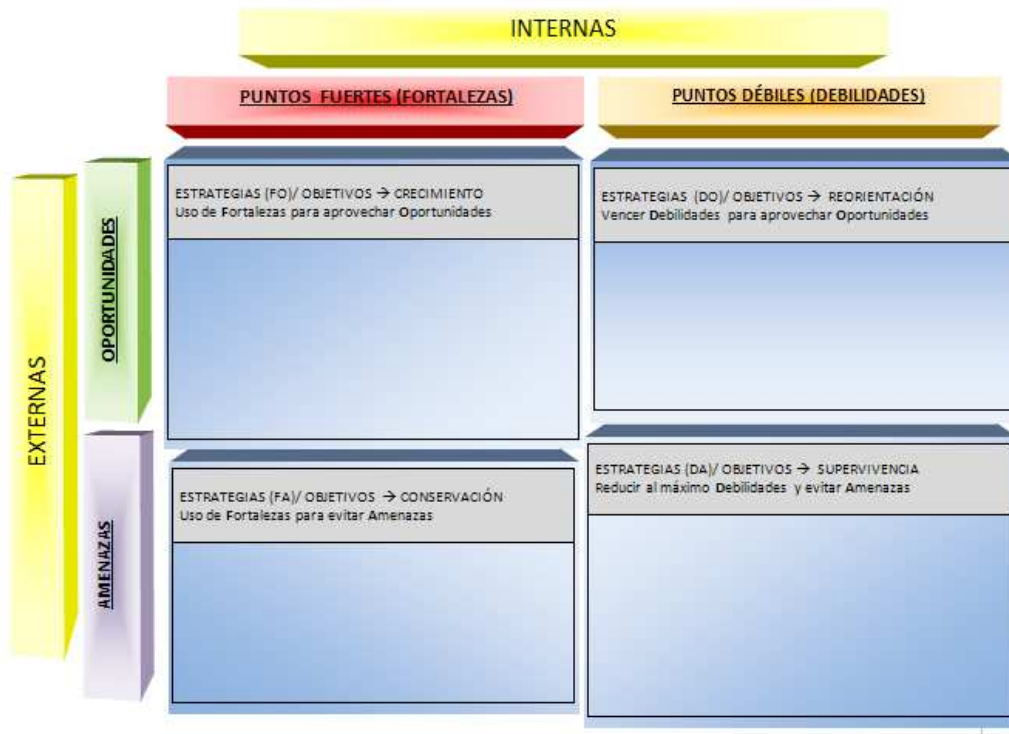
INTERNAS

PUNTOS FUERTES (FORTALEZAS)

PUNTOS DÉBILES (DEBILIDADES)

EXTERNAS

OPORTUNIDADES

AMENAZAS

ESTRATEGIAS (FO)/ OBJETIVOS → CRECIMIENTO
Uso de Fortalezas para aprovechar Oportunidades

ESTRATEGIAS (DO)/ OBJETIVOS → REORIENTACIÓN
Vencer Debilidades para aprovechar Oportunidades

ESTRATEGIAS (FA)/ OBJETIVOS → CONSERVACIÓN
Uso de Fortalezas para evitar Amenazas

ESTRATEGIAS (DA)/ OBJETIVOS → SUPERVIVENCIA
Reducir al máximo Debilidades y evitar Amenazas